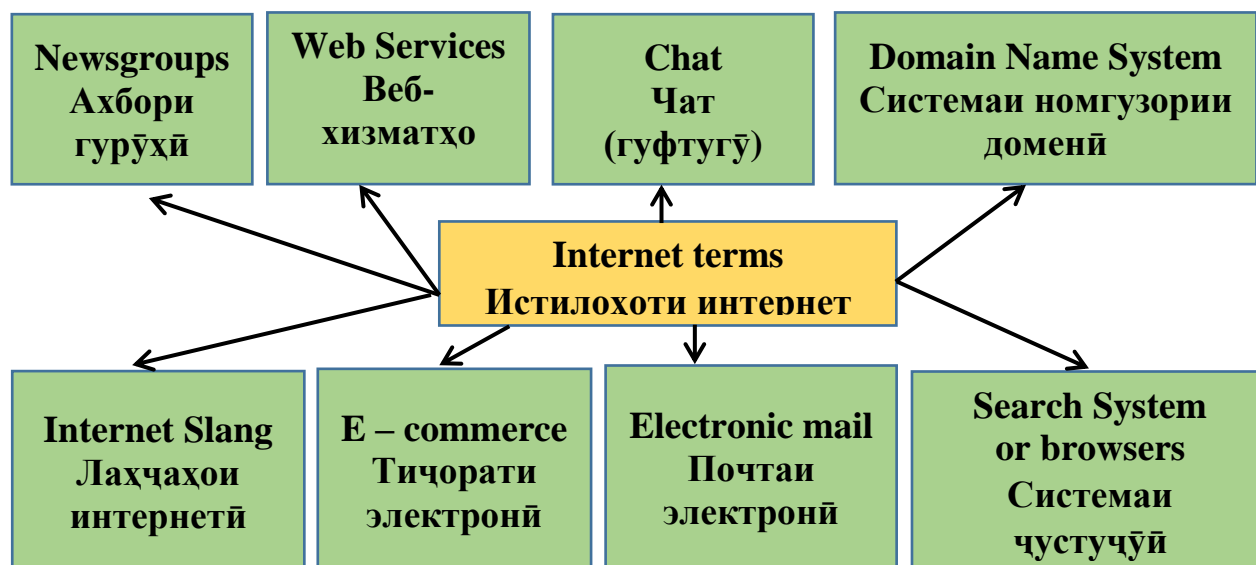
Newsgroups
Ахбори гурӯҳӣ

Web Services
Веб-хизматҳо

Chat
Чат
(гуфтугӯ)

Domain Name System
Системаи номгузории доменӣ

Internet terms
Истилоҳоти интернет

Internet Slang
Лаҳҷаҳои интернетӣ

E – commerce
Тиҷорати электронӣ

Electronic mail
Почтаи электронӣ

Search System or browsers
Системаи ҷустуҷӯӣ